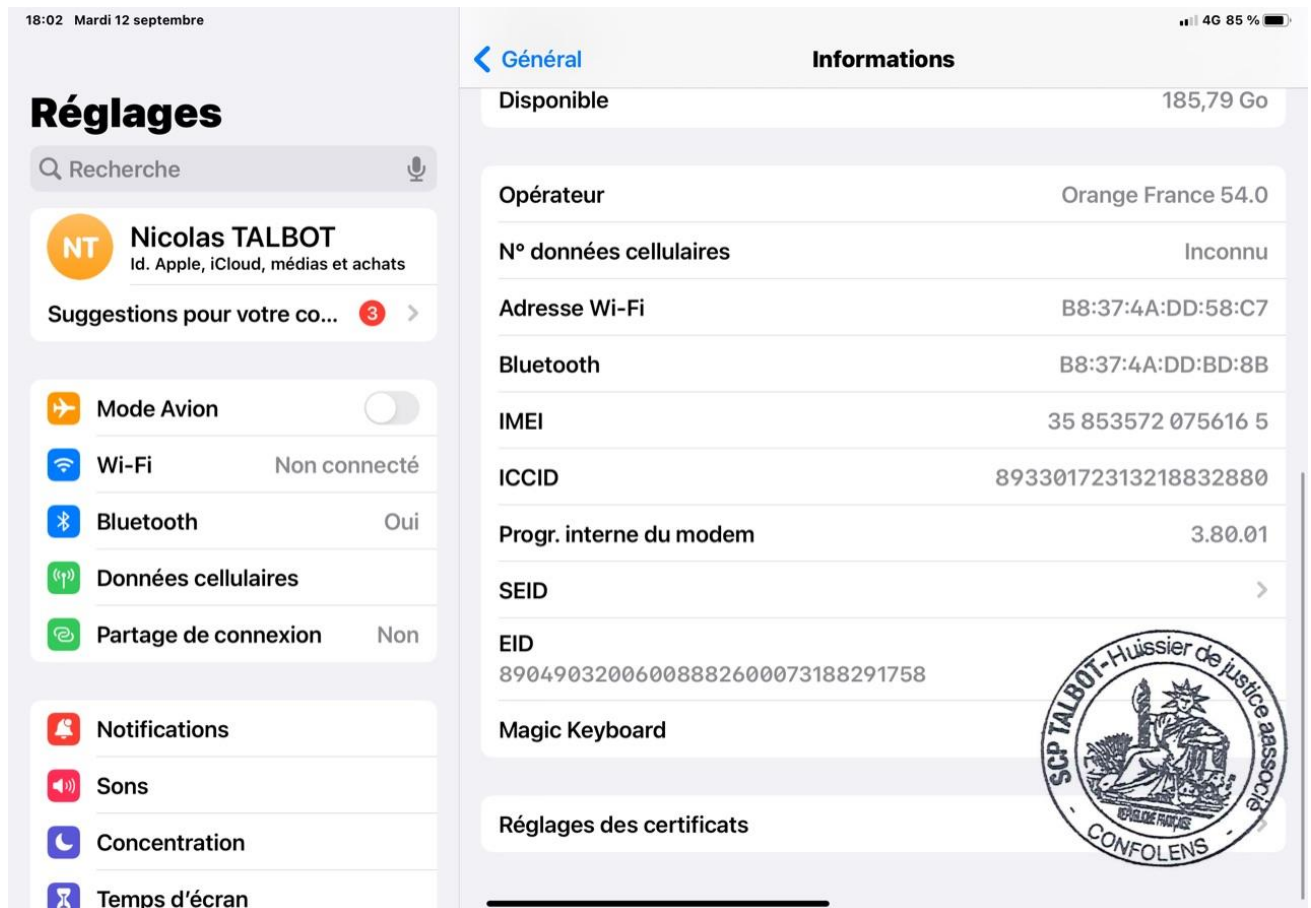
18:02 Mardi 12 septembre

4G 85 %

Réglages

Recherche

NT Nicolas TALBOT
Id. Apple, iCloud, médias et achats

Suggestions pour votre co... 3

Mode Avion

Wi-Fi Non connecté

Bluetooth Oui

Données cellulaires

Partage de connexion Non

Notifications

Sons

Concentration

Temps d'écran

Général Informations

Disponible 185,79 Go

Opérateur Orange France 54.0

N° données cellulaires Inconnu

Adresse Wi-Fi B8:37:4A:DD:58:C7

Bluetooth B8:37:4A:DD:BD:8B

IMEI 35 853572 075616 5

ICCID 89330172313218832880

Progr. interne du modem 3.80.01

SEID

EID
89049032006008882600073188291758

Magic Keyboard

Réglages des certificats

SCP TALBOT-Huissier de justice associé
RÉPUBLIQUE FRANÇAISE
CONFOLENS